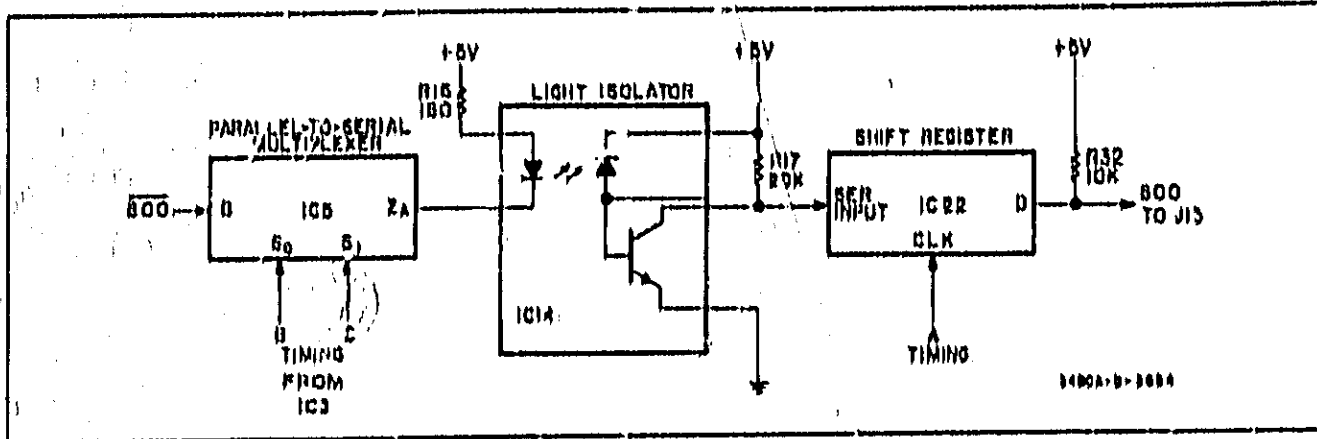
+5V

R16
180

LIGHT ISOLATOR

+5V

PARALLEL-TO-SERIAL
MULTIPLEXER

SHIFT REGISTER

+5V

R17
20K

R32
10K

$\overline{800}$

D

IC5

$Z_A$

$S_0$

$S_1$

SER
INPUT

IC22

D

800
TO J15

CLK

B

C

IC14

TIMING
FROM
IC3

TIMING

3490A-B-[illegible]